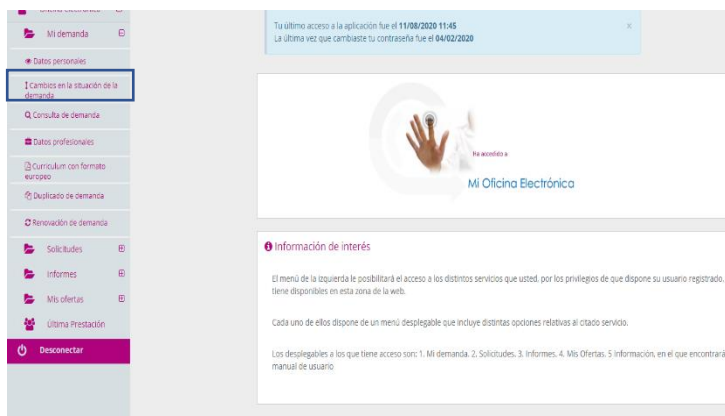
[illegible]

Mi demanda

Datos personales

Cambios en la situación de la demanda

Consulta de demanda

Datos profesionales

Curriculum con formato europeo

Duplicado de demanda

Renovación de demanda

Solicitudes

Informes

Mis ofertas

Última Prestación

Desconectar

Tu último acceso a la aplicación fue el **11/08/2020 11:45**
La última vez que cambiaste tu contraseña fue el **04/02/2020**

×

Ha accedido a

Mi Oficina Electrónica

Información de interés

El menú de la izquierda le posibilitará el acceso a los distintos servicios que usted, por los privilegios de que dispone su usuario registrado, tiene disponibles en esta zona de la web.

Cada uno de ellos dispone de un menú desplegable que incluye distintas opciones relativas al citado servicio.

Los desplegables a los que tiene acceso son: 1. Mi demanda. 2. Solicitudes. 3. Informes. 4. Mis Ofertas. 5 Información, en el que encontrará manual de usuario